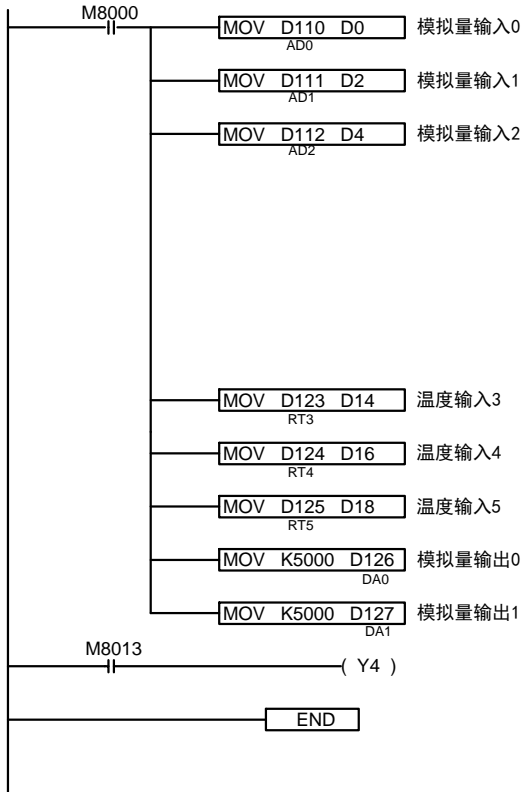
M8000

MOV D110 D0
AD0
模拟量输入0

MOV D111 D2
AD1
模拟量输入1

MOV D112 D4
AD2
模拟量输入2

MOV D123 D14
RT3
温度输入3

MOV D124 D16
RT4
温度输入4

MOV D125 D18
RT5
温度输入5

MOV K5000 D126
DA0
模拟量输出0

MOV K5000 D127
DA1
模拟量输出1

M8013

( Y4 )

END